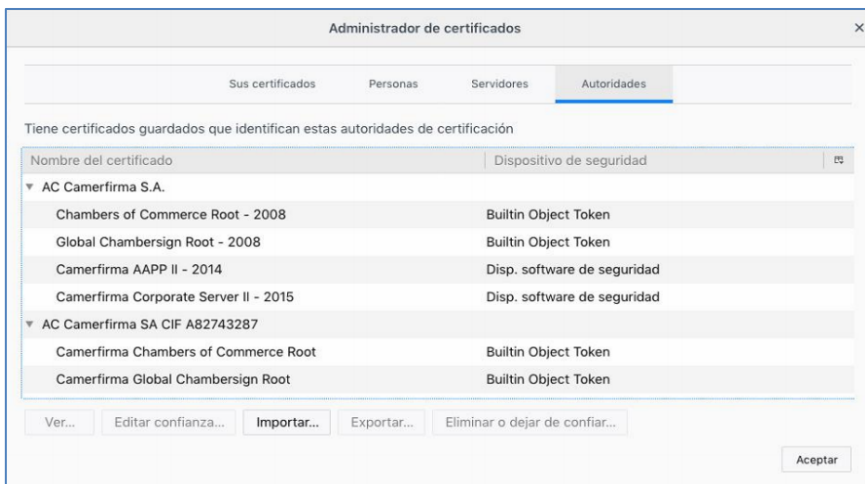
Administrador de certificados

×

Sus certificados | Personas | Servidores | Autoridades

Tiene certificados guardados que identifican estas autoridades de certificación

| Nombre del certificado | Dispositivo de seguridad |
|---|---|
| ▼ AC Camerfirma S.A. | |
| Chambers of Commerce Root - 2008 | Builtin Object Token |
| Global Chambersign Root - 2008 | Builtin Object Token |
| Camerfirma AAPP II - 2014 | Disp. software de seguridad |
| Camerfirma Corporate Server II - 2015 | Disp. software de seguridad |
| ▼ AC Camerfirma SA CIF A82743287 | |
| Camerfirma Chambers of Commerce Root | Builtin Object Token |
| Camerfirma Global Chambersign Root | Builtin Object Token |

Ver... | Editar confianza... | Importar... | Exportar... | Eliminar o dejar de confiar...

Aceptar